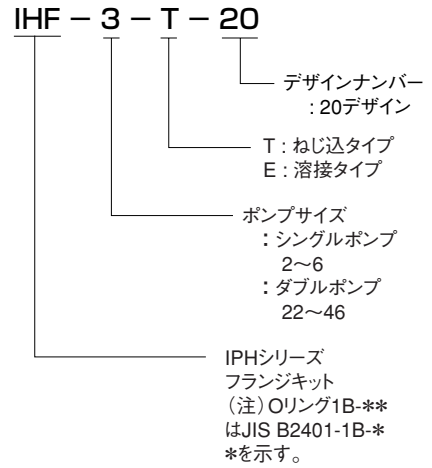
IHF − 3 − T − 20

デザインナンバー
: 20デザイン

T : ねじ込タイプ
E : 溶接タイプ

ポンプサイズ
: シングルポンプ
2〜6
: ダブルポンプ
22〜46

IPHシリーズ
フランジキット
（注）Oリング1B-∗∗はJIS B2401-1B-∗∗を示す。